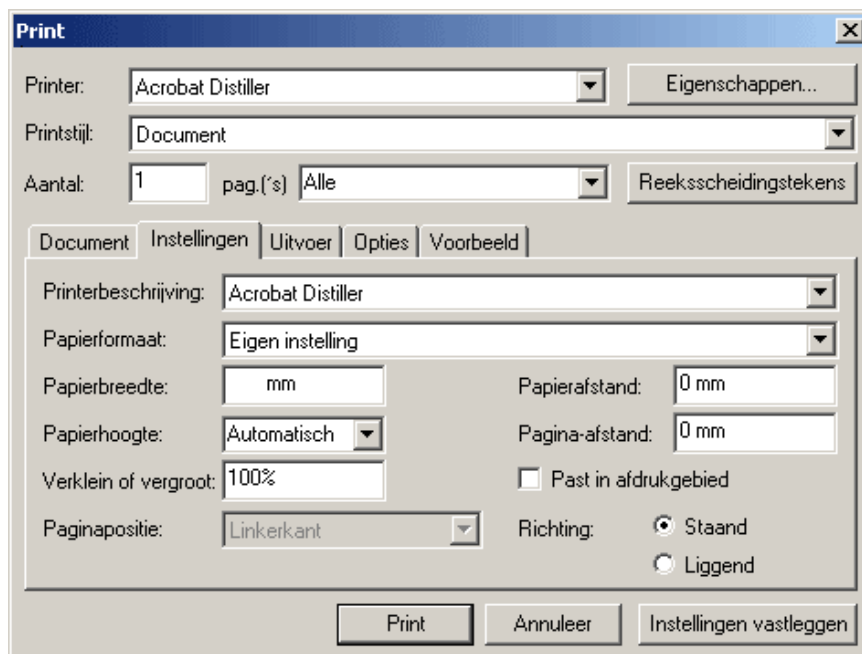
Print

Printer: Acrobat Distiller
Eigenschappen...

Printstijl: Document

Aantal: 1 pag.(’s) Alle
Reeksscheidingstekens

Document | Instellingen | Uitvoer | Opties | Voorbeeld

Printerbeschrijving: Acrobat Distiller

Papierformaat: Eigen instelling

Papierbreedte: mm
Papierafstand: 0 mm

Papierhoogte: Automatisch
Pagina-afstand: 0 mm

Verklein of vergroot: 100%
Past in afdrukgebied

Paginapositie: Linkerkant
Richting: Staand
Liggend

Print
Annuleer
Instellingen vastleggen